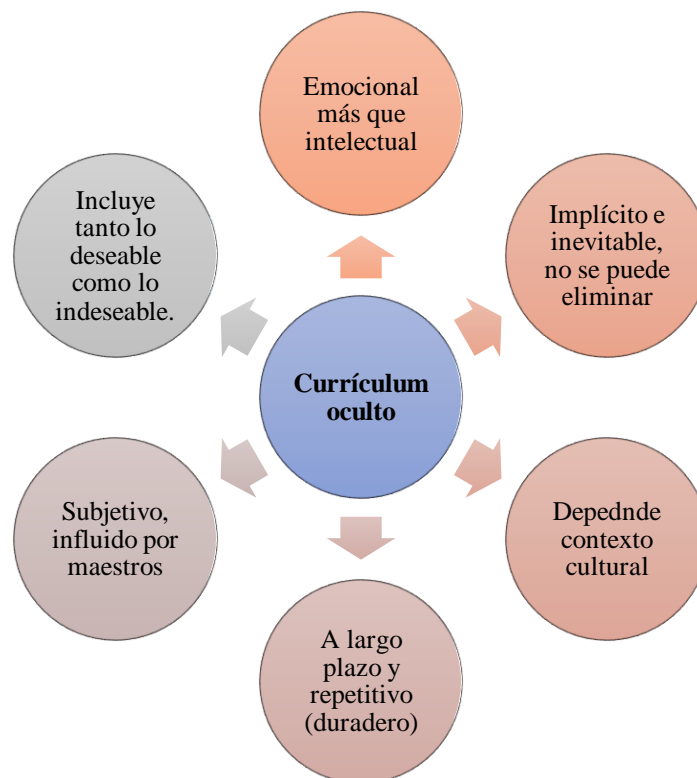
Emocional más que intelectual

Incluye tanto lo deseable como lo indeseable.

Implícito e inevitable, no se puede eliminar

Currículum oculto

Subjetivo, influido por maestros

Depednde contexto cultural

A largo plazo y repetitivo (duradero)